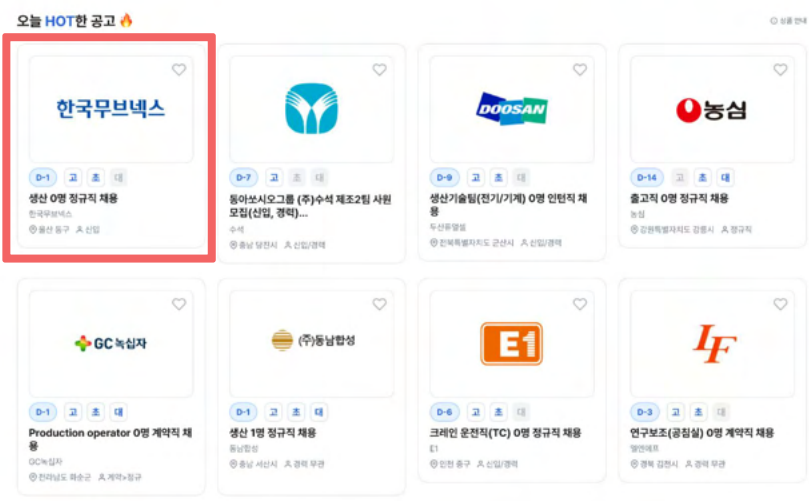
오늘 HOT한 공고 🔥

상품 안내

한국무브넥스
D-1 고 초 대
생산 0명 정규직 채용
한국무브넥스
울산 동구 신입

D-7 고 초 대
동아쏘시오그룹 (주)수석 제조2팀 사원 모집(신입, 경력)...
수석
충남 당진시 신입/경력

DOOSAN
D-9 고 초 대
생산기술팀(전기/기계) 0명 인턴직 채용
두산퓨얼셀
전북특별자치도 군산시 신입/경력

농심
D-14 고 초 대
출고직 0명 정규직 채용
농심
강원특별자치도 강릉시 정규직

GC녹십자
D-1 고 초 대
Production operator 0명 계약직 채용
GC녹십자
전라남도 화순군 계약>정규

(주)동남합성
D-1 고 초 대
생산 1명 정규직 채용
동남합성
충남 서산시 경력 무관

E1
D-6 고 초 대
크레인 운전직(TC) 0명 정규직 채용
E1
인천 중구 신입/경력

LF
D-3 고 초 대
연구보조(공침실) 0명 계약직 채용
엘앤에프
경북 김천시 경력 무관